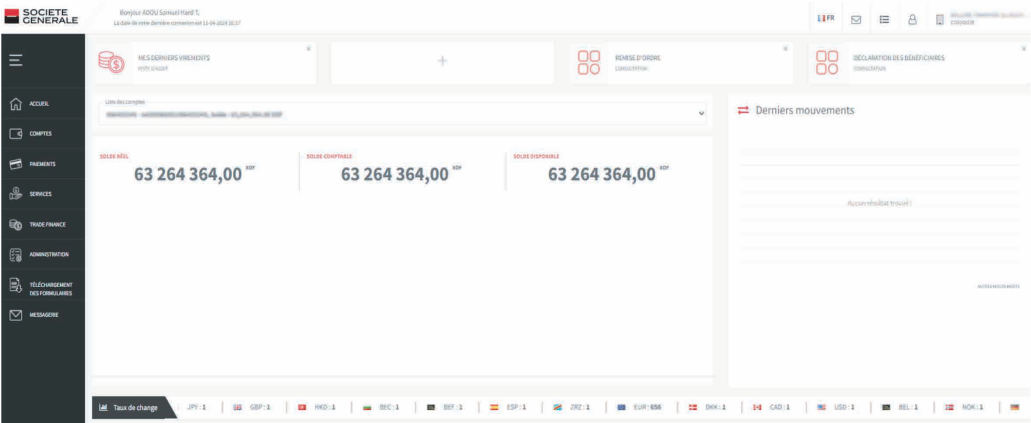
SOCIETE GENERALE

Bonjour ADOU Samuel Hard T.
La date de votre dernière connexion est 11-04-2019 16:17

FR

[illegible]

MES DERNIERS VIREMENTS
VOIR DADER

+

REMISE D'ORDRE
CONSULTATION

DECLARATION DES BENEFICIAIRES
CONSULTATION

ACCUEIL
COMPTES
PAIEMENTS
SERVICES
TRADE FINANCE
ADMINISTRATION
TÉLÉCHARGEMENT DES FORMULAIRES
MESSAGERIE

Liste des comptes
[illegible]

SOLDE RÉEL
63 264 364,00 XOF

SOLDE COMPTABLE
63 264 364,00 XOF

SOLDE DISPONIBLE
63 264 364,00 XOF

Derniers mouvements

Aucun résultat trouvé !

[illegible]

Taux de change
JPY : 1 | GBP : 1 | HKD : 1 | BEC : 1 | BEF : 1 | ESP : 1 | ZRZ : 1 | EUR : 656 | DKK : 1 | CAD : 1 | USD : 1 | BEL : 1 | NOK : 1